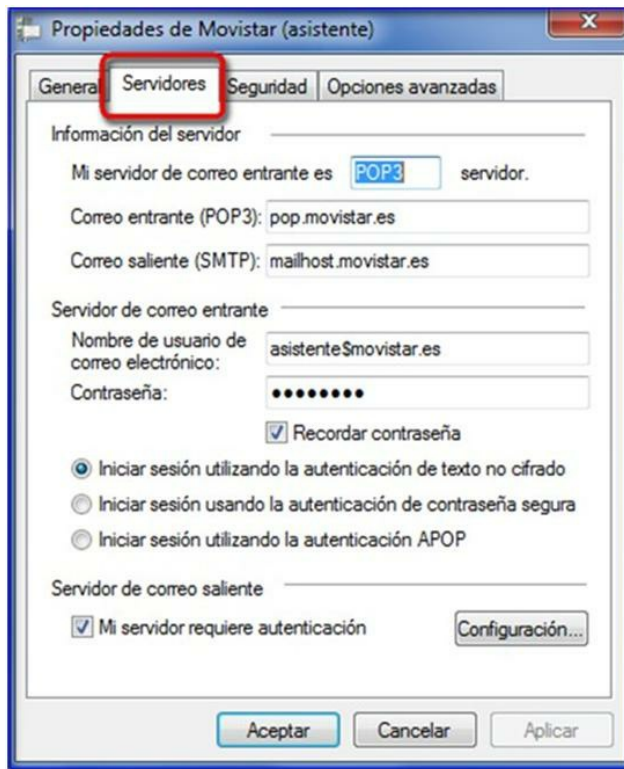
Propiedades de Movistar (asistente)

General | Servidores | Seguridad | Opciones avanzadas

Información del servidor

Mi servidor de correo entrante es POP3 servidor.

Correo entrante (POP3): pop.movistar.es

Correo saliente (SMTP): mailhost.movistar.es

Servidor de correo entrante

Nombre de usuario de correo electrónico: asistente$movistar.es

Contraseña: ••••••••

Recordar contraseña

Iniciar sesión utilizando la autenticación de texto no cifrado

Iniciar sesión usando la autenticación de contraseña segura

Iniciar sesión utilizando la autenticación APOP

Servidor de correo saliente

Mi servidor requiere autenticación

Configuración...

Aceptar | Cancelar | Aplicar